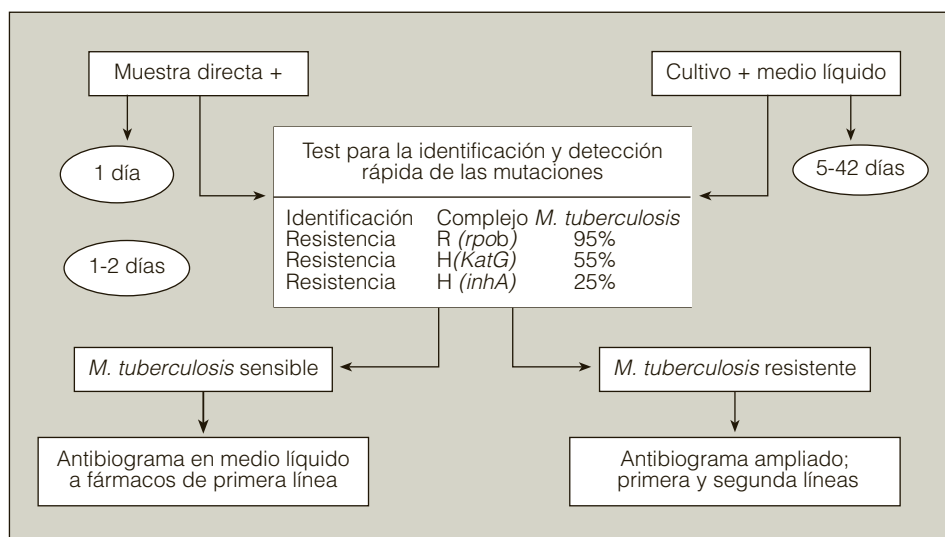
Muestra directa +

Cultivo + medio líquido

1 día

5-42 días

Test para la identificación y detección rápida de las mutaciones

| | | |
|---|---|---|
| Identificación | Complejo *M. tuberculosis* | |
| Resistencia | R *(rpob)* | 95% |
| Resistencia | H*(KatG)* | 55% |
| Resistencia | H *(inhA)* | 25% |

1-2 días

*M. tuberculosis* sensible

*M. tuberculosis* resistente

Antibiograma en medio líquido a fármacos de primera línea

Antibiograma ampliado; primera y segunda líneas